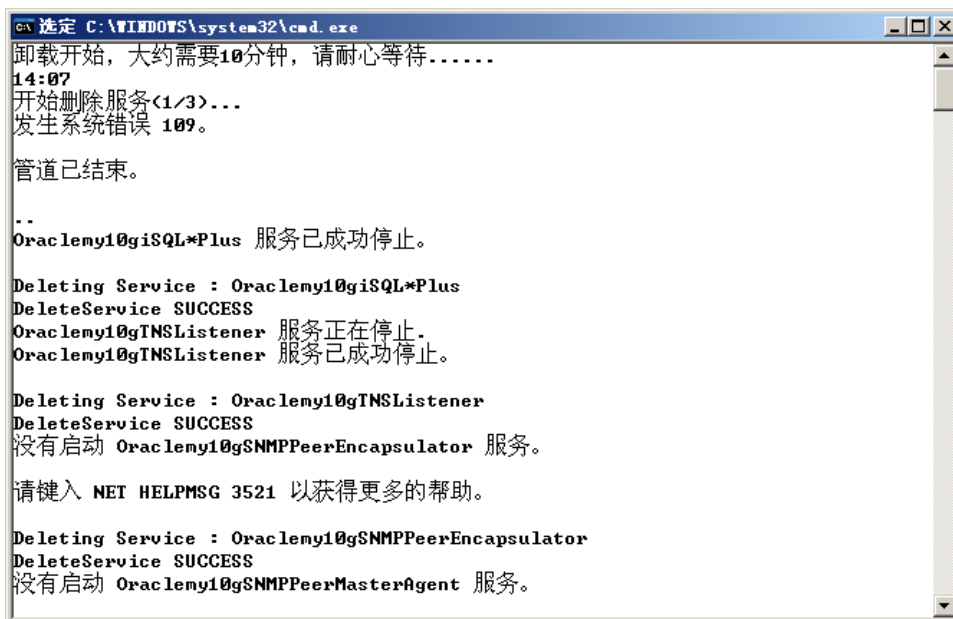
选定 C:\WINDOWS\system32\cmd.exe
卸载开始，大约需要10分钟，请耐心等待......
14:07
开始删除服务(1/3)...
发生系统错误 109。

管道已结束。

..
Oraclemy10giSQL*Plus 服务已成功停止。

Deleting Service : Oraclemy10giSQL*Plus
DeleteService SUCCESS
Oraclemy10gTNSListener 服务正在停止.
Oraclemy10gTNSListener 服务已成功停止。

Deleting Service : Oraclemy10gTNSListener
DeleteService SUCCESS
没有启动 Oraclemy10gSNMPPeerEncapsulator 服务。

请键入 NET HELPMSG 3521 以获得更多的帮助。

Deleting Service : Oraclemy10gSNMPPeerEncapsulator
DeleteService SUCCESS
没有启动 Oraclemy10gSNMPPeerMasterAgent 服务。